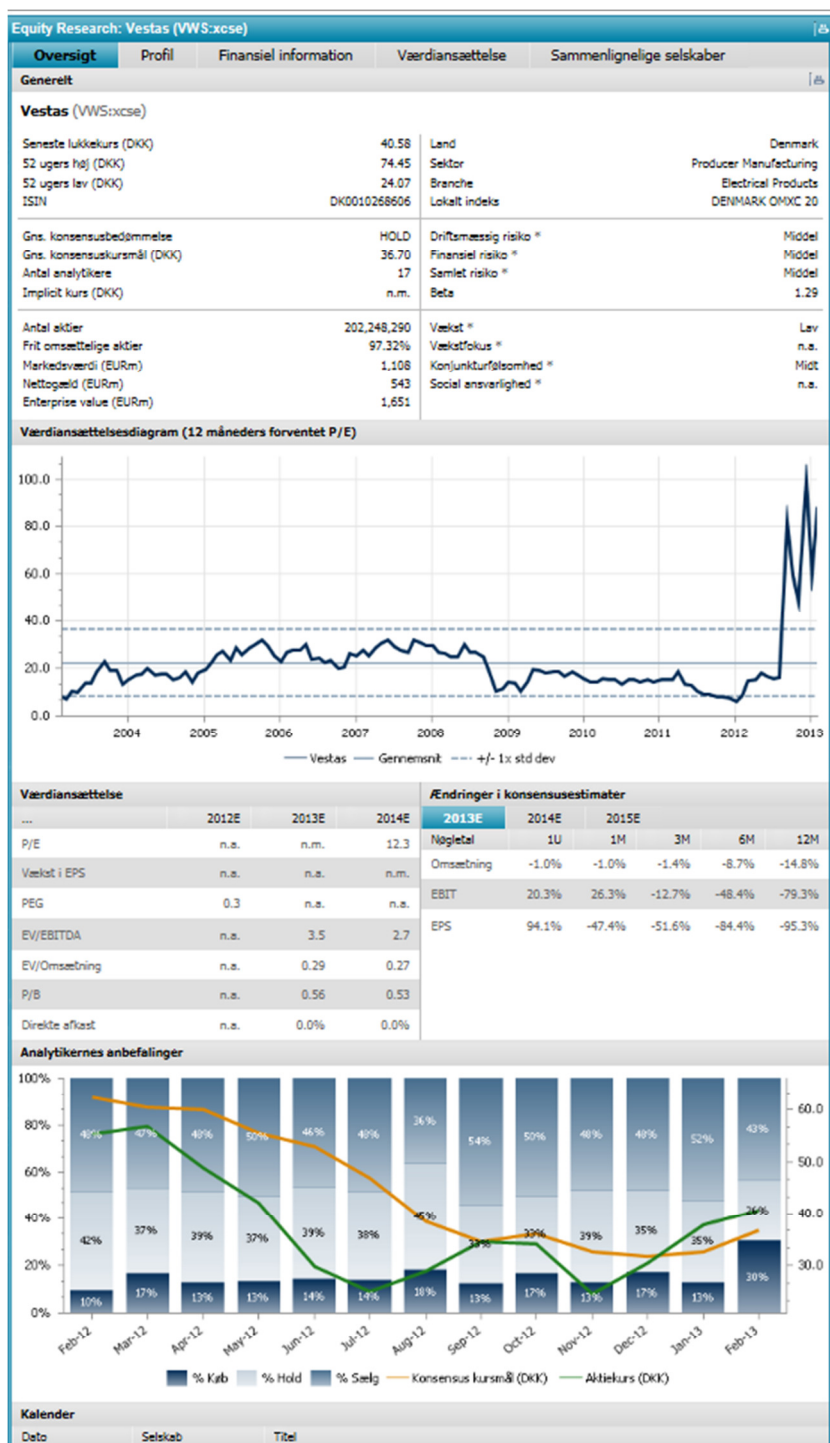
Equity Research: Vestas (VWS:xcse)

Oversigt | Profil | Finansiel information | Værdiansættelse | Sammenlignelige selskaber

Generelt

Vestas (VWS:xcse)

| | | | |
|---|---|---|---|
| Seneste lukkekurs (DKK) | 40.58 | Land | Denmark |
| 52 ugers høj (DKK) | 74.45 | Sektor | Producer Manufacturing |
| 52 ugers lav (DKK) | 24.07 | Branche | Electrical Products |
| ISIN | DK0010268606 | Lokalt indeks | DENMARK OMXC 20 |
| Gns. konsensusbedømmelse | HOLD | Driftsmæssig risiko * | Middel |
| Gns. konsensuskursmål (DKK) | 36.70 | Finansiel risiko * | Middel |
| Antal analytikere | 17 | Samlet risiko * | Middel |
| Implicit kurs (DKK) | n.m. | Beta | 1.29 |
| Antal aktier | 202,248,290 | Vækst * | Lav |
| Frit omsættelige aktier | 97.32% | Vækstfokus * | n.a. |
| Markedsværdi (EURm) | 1,108 | Konjunkturfølsomhed * | Midt |
| Nettogæld (EURm) | 543 | Social ansvarlighed * | n.a. |
| Enterprise value (EURm) | 1,651 | | |

Værdiansættelsesdiagram (12 måneders forventet P/E)

100.0
80.0
60.0
40.0
20.0
0.0
2004 2005 2006 2007 2008 2009 2010 2011 2012 2013

Vestas — Gennemsnit — +/- 1x std dev

Værdiansættelse

| ... | 2012E | 2013E | 2014E |
|---|---|---|---|
| P/E | n.a. | n.m. | 12.3 |
| Vækst i EPS | n.a. | n.a. | n.m. |
| PEG | 0.3 | n.a. | n.a. |
| EV/EBITDA | n.a. | 3.5 | 2.7 |
| EV/Omsætning | n.a. | 0.29 | 0.27 |
| P/B | n.a. | 0.56 | 0.53 |
| Direkte afkast | n.a. | 0.0% | 0.0% |

Ændringer i konsensusestimater

2013E | 2014E | 2015E

| Nøgletal | 1U | 1M | 3M | 6M | 12M |
|---|---|---|---|---|---|
| Omsætning | -1.0% | -1.0% | -1.4% | -8.7% | -14.8% |
| EBIT | 20.3% | 26.3% | -12.7% | -48.4% | -79.3% |
| EPS | 94.1% | -47.4% | -51.6% | -84.4% | -95.3% |

Analytikernes anbefalinger

100% 80% 60% 40% 20% 0%
60.0 50.0 40.0 30.0

| | Feb-12 | Mar-12 | Apr-12 | May-12 | Jun-12 | Jul-12 | Aug-12 | Sep-12 | Oct-12 | Nov-12 | Dec-12 | Jan-13 | Feb-13 |
|---|---|---|---|---|---|---|---|---|---|---|---|---|---|
| % Sælg | 48% | 46% | 48% | 50% | 46% | 48% | 36% | 54% | 50% | 48% | 48% | 52% | 43% |
| % Hold | 42% | 37% | 39% | 37% | 39% | 38% | 45% | 33% | 33% | 39% | 35% | 35% | 26% |
| % Køb | 10% | 17% | 13% | 13% | 14% | 14% | 18% | 13% | 17% | 13% | 17% | 13% | 30% |

% Køb | % Hold | % Sælg | Konsensus kursmål (DKK) | Aktiekurs (DKK)

Kalender

Dato | Selskab | Titel